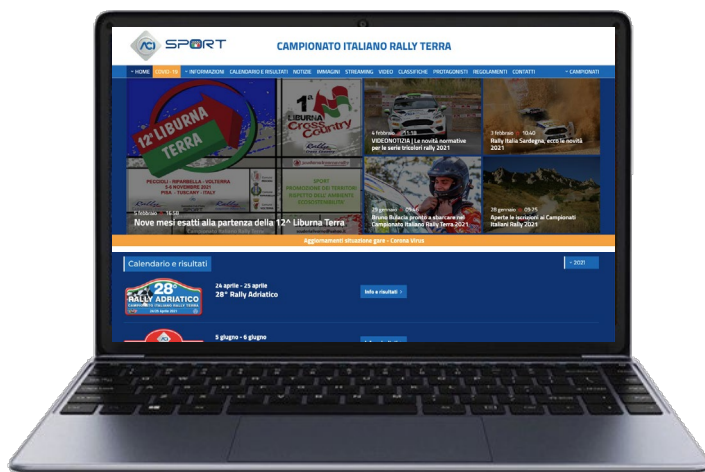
ACI SPORT

CAMPIONATO ITALIANO RALLY TERRA

HOME COVID-19 INFORMAZIONI CALENDARIO E RISULTATI NOTIZIE IMMAGINI STREAMING VIDEO CLASSIFICHE PROTAGONISTI REGOLAMENTI CONTATTI CAMPIONATI

12° LIBURNA TERRA

1ª LIBURNA Cross Country

PECCIOLI - RIPARBELLA - VOLTERRA 5-6 NOVEMBRE 2021 PISA - TUSCANY - ITALY

5 febbraio 16:58

Nove mesi esatti alla partenza della 12^ Liburna Terra

4 febbraio 15:58

VIDEONOTIZIA | Le novità normative per la serie tricolore rally 2021

3 febbraio 10:40

Rally Italia Sardegna, ecco le novità 2021

29 gennaio 09:40

Bruno Bulacia pronto a sbarcare nel Campionato Italiano Rally Terra 2021

28 gennaio 09:25

Aperte le iscrizioni ai Campionati Italiani Rally 2021

Aggiornamenti situazione gare - Corona Virus

Calendario e risultati

2021

28° RALLY ADRIATICO

24 aprile - 25 aprile

28° Rally Adriatico

Info e risultati

5 giugno - 6 giugno